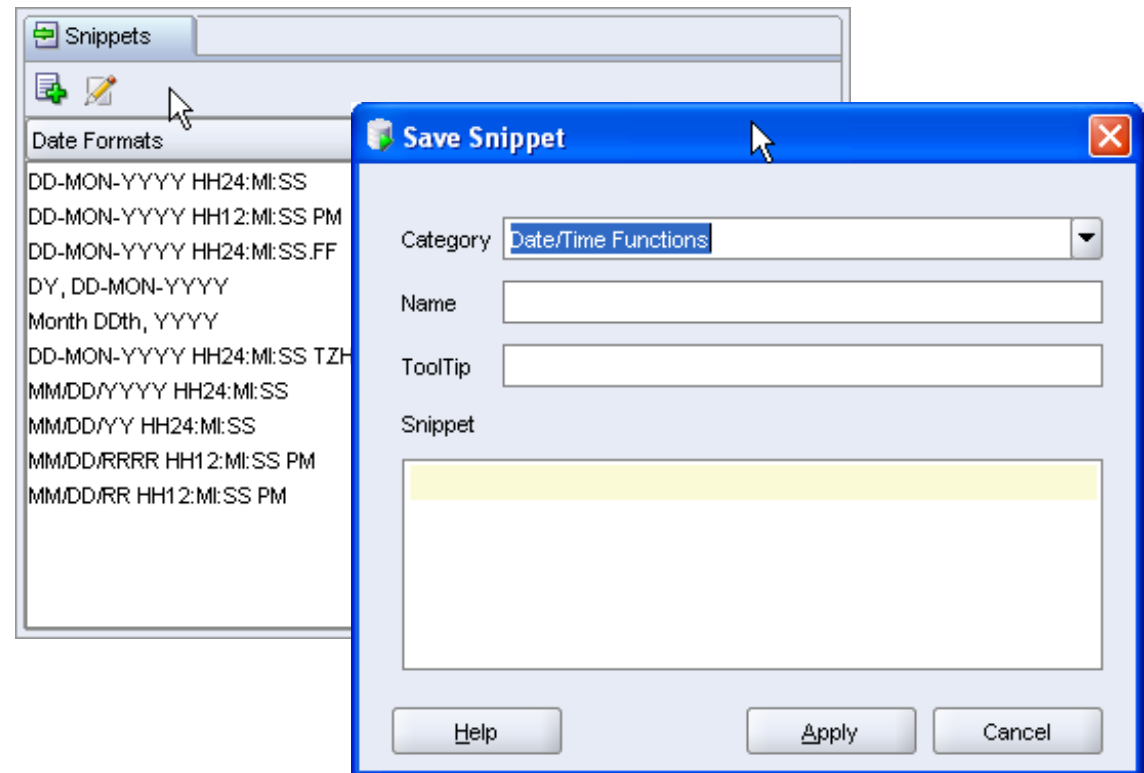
Snippets

Date Formats

DD-MON-YYYY HH24:MI:SS
DD-MON-YYYY HH12:MI:SS PM
DD-MON-YYYY HH24:MI:SS.FF
DY, DD-MON-YYYY
Month DDth, YYYY
DD-MON-YYYY HH24:MI:SS TZH
MM/DD/YYYY HH24:MI:SS
MM/DD/YY HH24:MI:SS
MM/DD/RRRR HH12:MI:SS PM
MM/DD/RR HH12:MI:SS PM

Save Snippet

Category Date/Time Functions

Name

ToolTip

Snippet

Help Apply Cancel